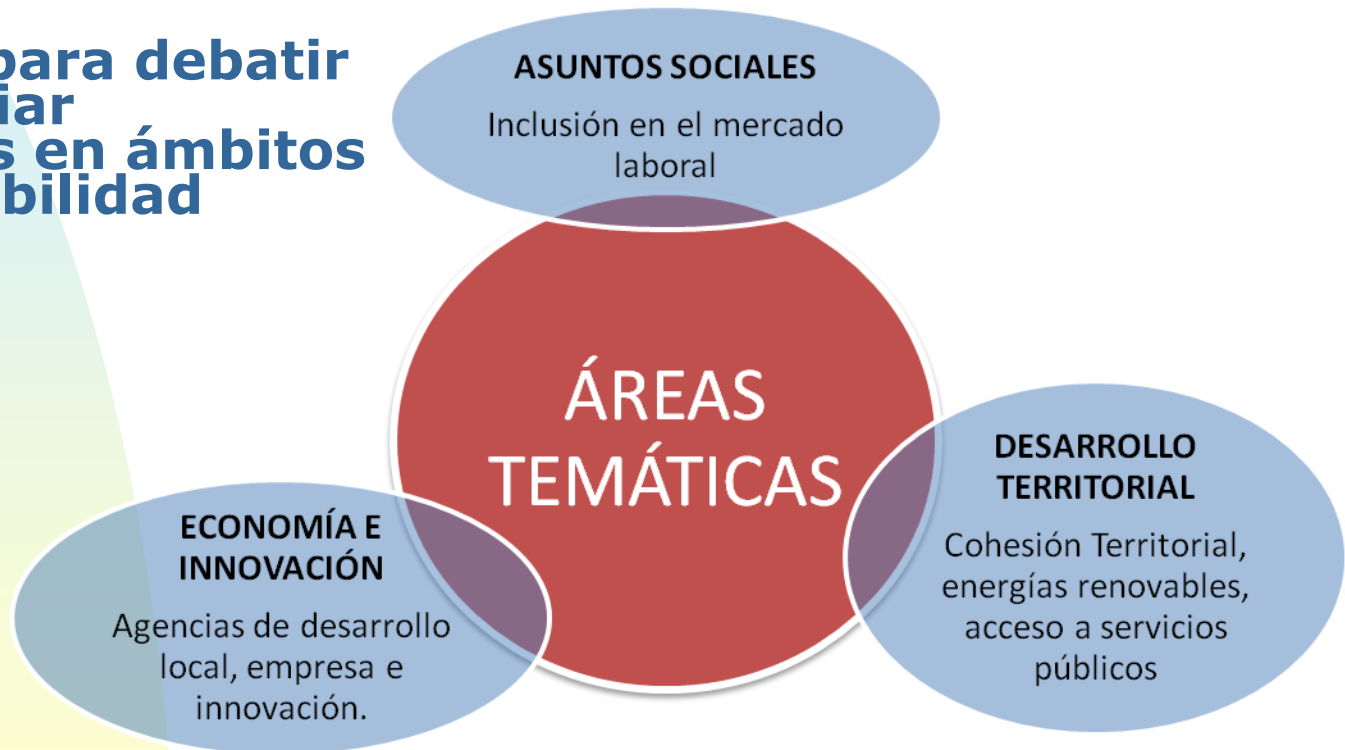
para debatir
iar
s en ámbitos
bilidad

ASUNTOS SOCIALES

Inclusión en el mercado laboral

ÁREAS TEMÁTICAS

ECONOMÍA E INNOVACIÓN

Agencias de desarrollo local, empresa e innovación.

DESARROLLO TERRITORIAL

Cohesión Territorial, energías renovables, acceso a servicios públicos